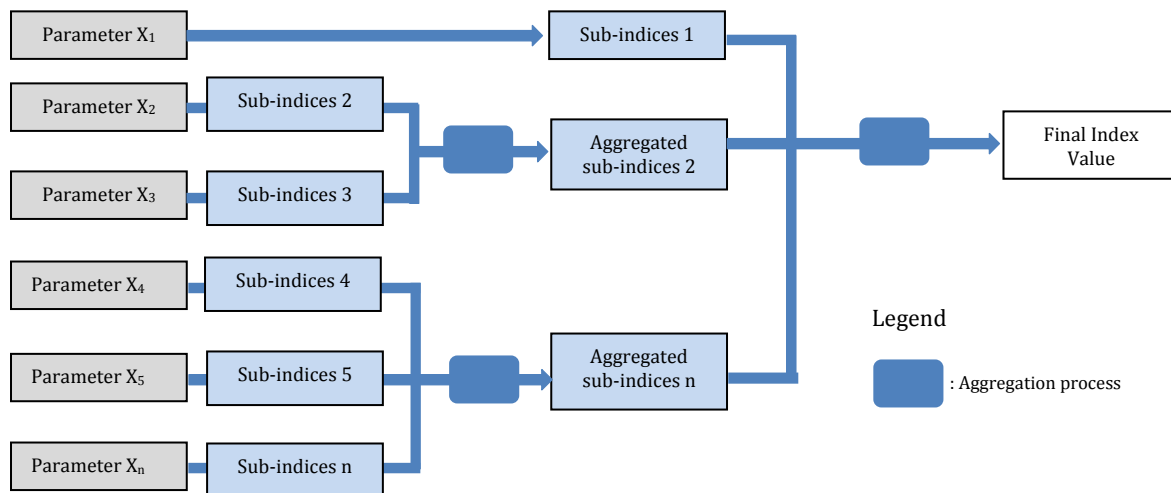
Parameter $X_1$

Sub-indices 1

Parameter $X_2$

Sub-indices 2

Aggregated sub-indices 2

Final Index Value

Parameter $X_3$

Sub-indices 3

Parameter $X_4$

Sub-indices 4

Legend

Parameter $X_5$

Sub-indices 5

Aggregated sub-indices n

: Aggregation process

Parameter $X_n$

Sub-indices n